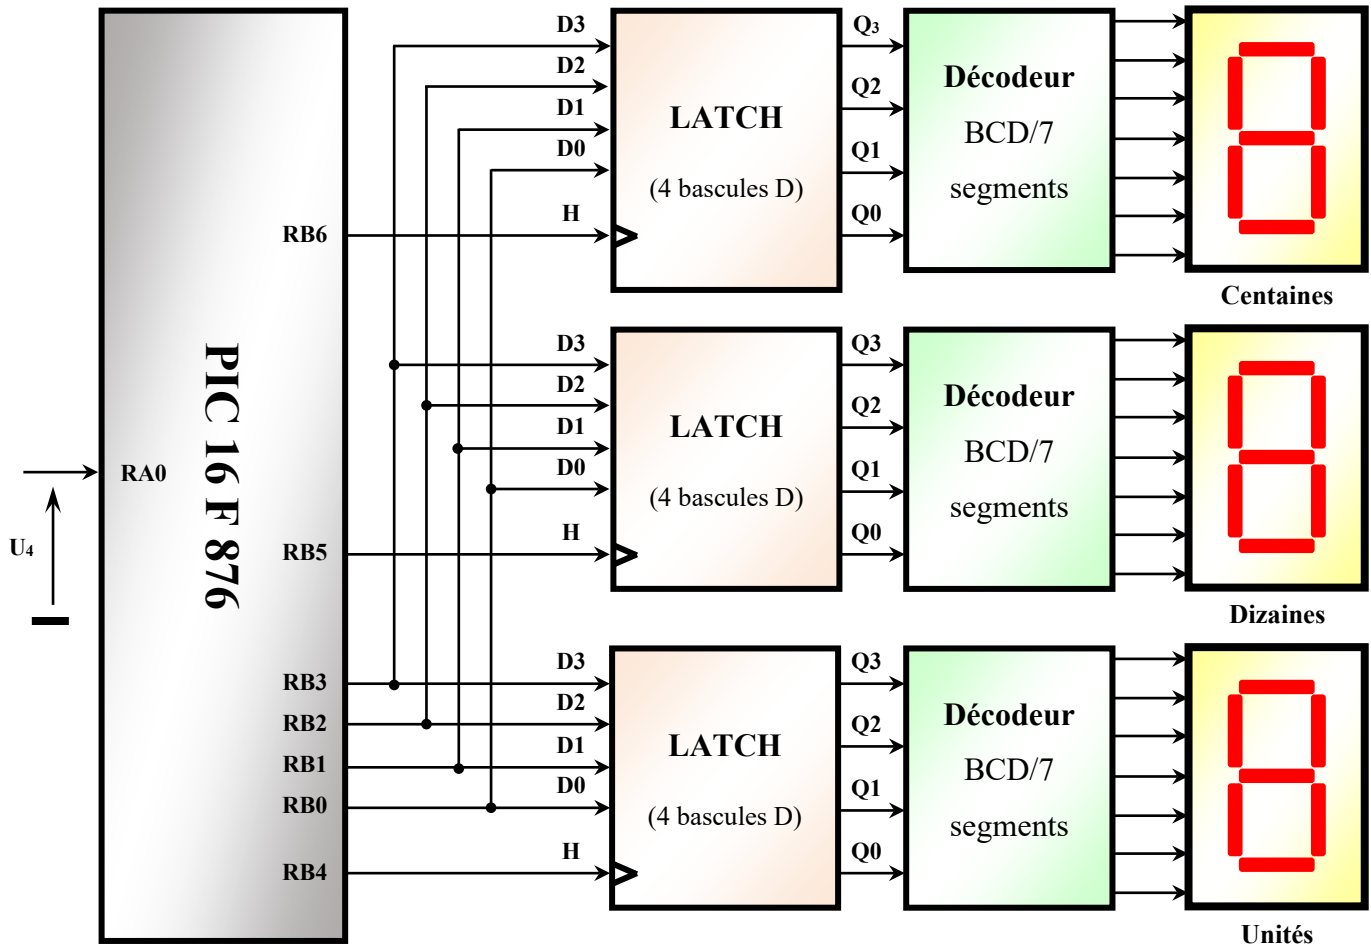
PIC 16 F 876

RA0

U$_4$

RB6

RB5

RB3
RB2
RB1
RB0

RB4

D3
D2
D1
D0
H

LATCH

(4 bascules D)

Q$_3$
Q2
Q1
Q0

Décodeur
BCD/7
segments

Centaines

D3
D2
D1
D0
H

LATCH

(4 bascules D)

Q3
Q2
Q1
Q0

Décodeur
BCD/7
segments

Dizaines

D3
D2
D1
D0
H

LATCH

(4 bascules D)

Q3
Q2
Q1
Q0

Décodeur
BCD/7
segments

Unités